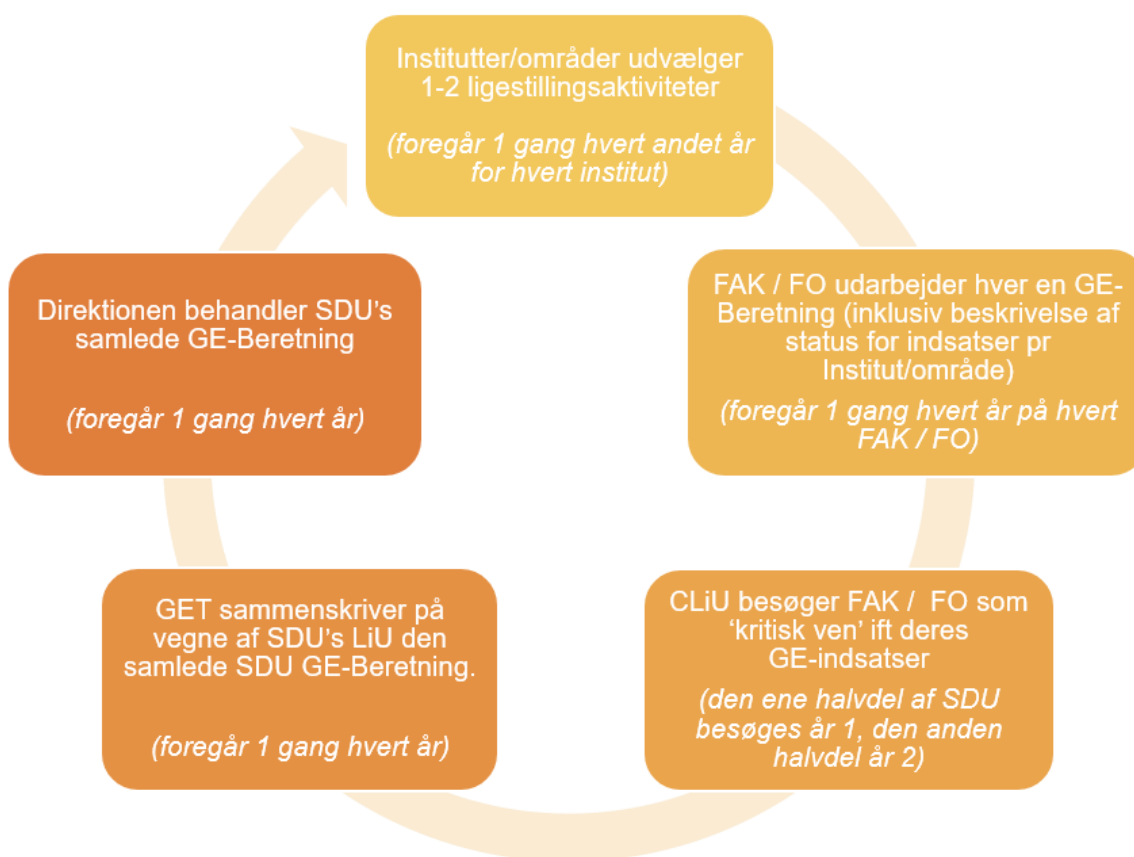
Institutter/områder udvælger 1-2 ligestillingsaktiviteter

(foregår 1 gang hvert andet år for hvert institut)

FAK / FO udarbejder hver en GE-Beretning (inklusiv beskrivelse af status for indsatser pr Institut/område)

(foregår 1 gang hvert år på hvert FAK / FO)

CLiU besøger FAK / FO som 'kritisk ven' ift deres GE-indsatser

(den ene halvdel af SDU besøges år 1, den anden halvdel år 2)

GET sammenskriver på vegne af SDU's LiU den samlede SDU GE-Beretning.

(foregår 1 gang hvert år)

Direktionen behandler SDU's samlede GE-Beretning

(foregår 1 gang hvert år)